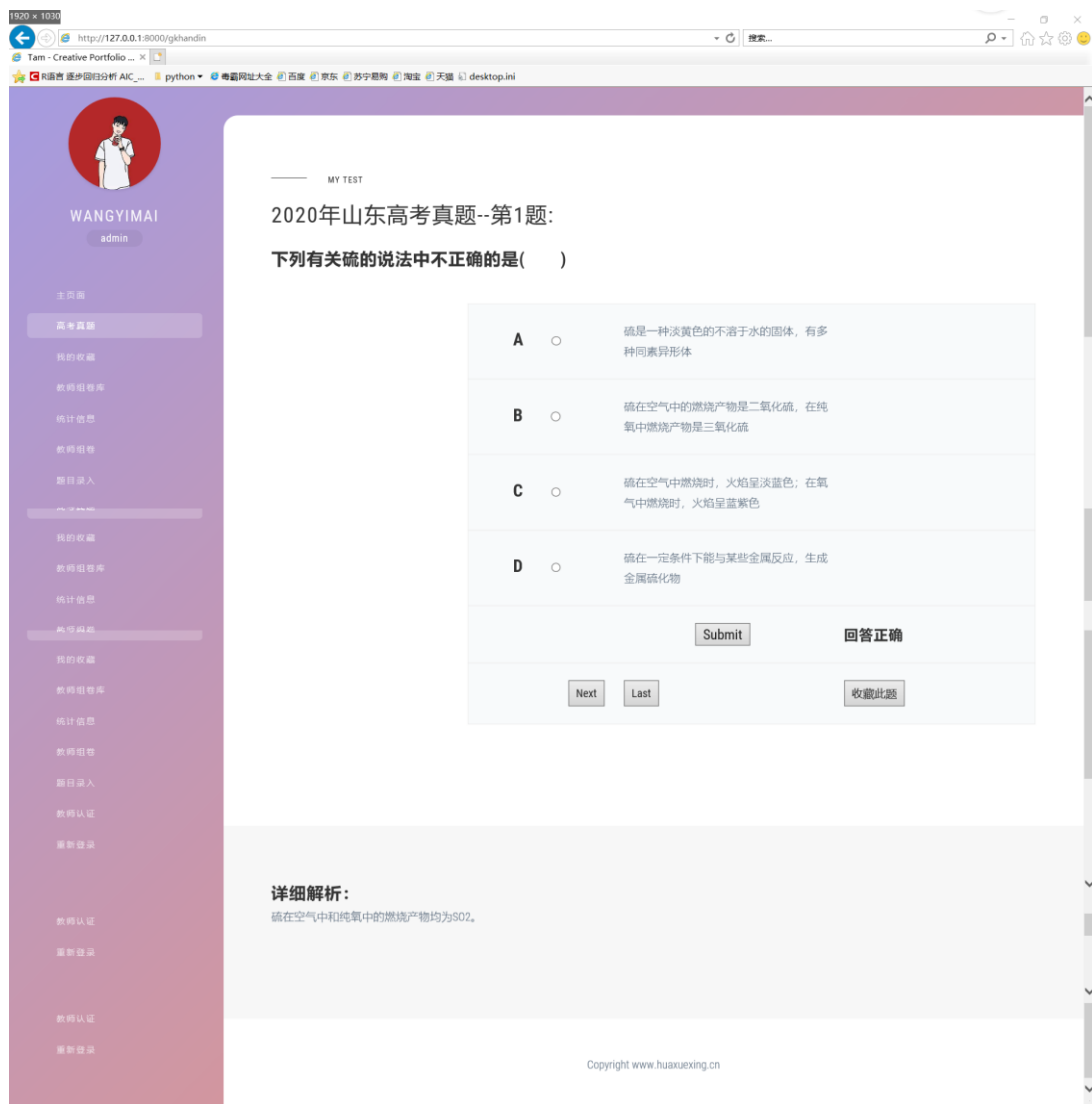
1920 × 1030

http://127.0.0.1:8000/gkhandin

搜索...

Tam - Creative Portfolio ...

R语言 逐步回归分析 AIC_... python 毒霸网址大全 百度 京东 苏宁易购 淘宝 天猫 desktop.ini

WANGYIMAI
admin

主页面
高考真题
我的收藏
教师组卷库
统计信息
教师组卷
题目录入
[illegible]
我的收藏
教师组卷库
统计信息
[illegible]
我的收藏
教师组卷库
统计信息
教师组卷
题目录入
教师认证
重新登录

教师认证
重新登录

教师认证
重新登录

MY TEST

2020年山东高考真题--第1题:

下列有关硫的说法中不正确的是(　　)

| | | |
|---|---|---|
| A | ○ | 硫是一种淡黄色的不溶于水的固体，有多种同素异形体 |
| B | ○ | 硫在空气中的燃烧产物是二氧化硫，在纯氧中燃烧产物是三氧化硫 |
| C | ○ | 硫在空气中燃烧时，火焰呈淡蓝色；在氧气中燃烧时，火焰呈蓝紫色 |
| D | ○ | 硫在一定条件下能与某些金属反应，生成金属硫化物 |

Submit　　回答正确

Next　Last　收藏此题

详细解析:
硫在空气中和纯氧中的燃烧产物均为SO2。

Copyright www.huaxuexing.cn